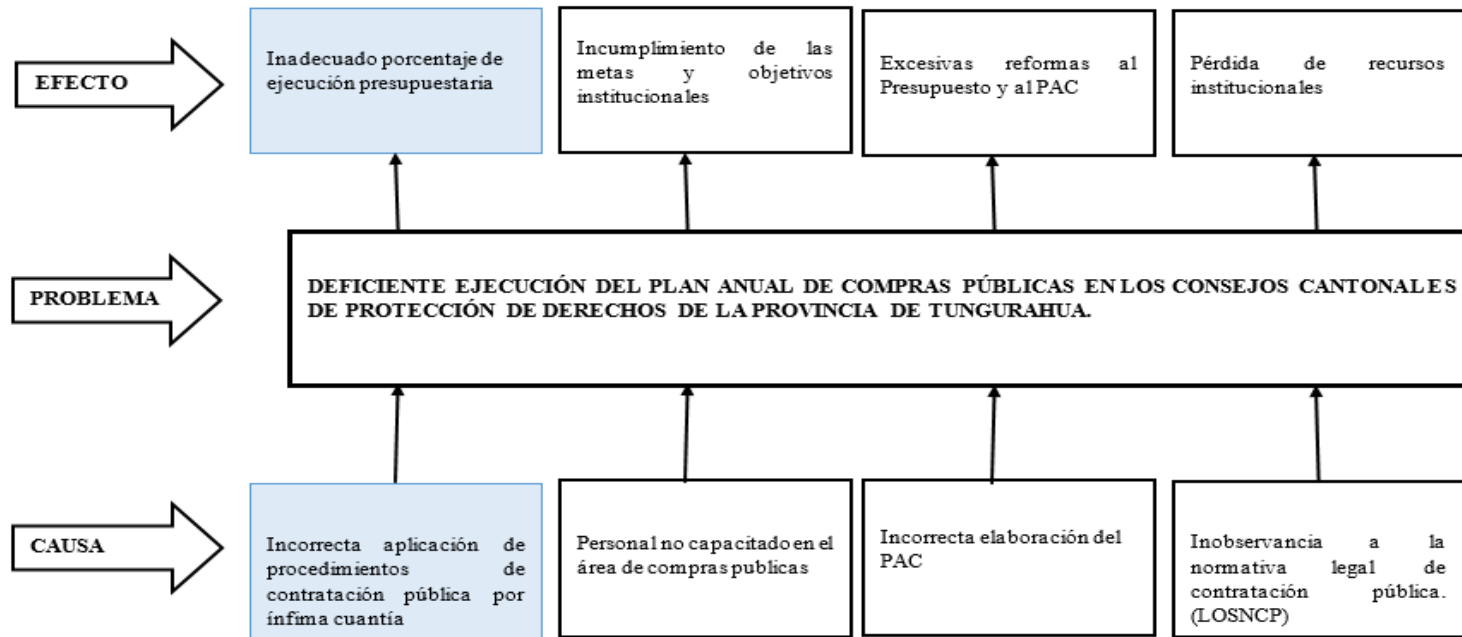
EFECTO

Inadecuado porcentaje de ejecución presupuestaria

Incumplimiento de las metas y objetivos institucionales

Excesivas reformas al Presupuesto y al PAC

Pérdida de recursos institucionales

PROBLEMA

DEFICIENTE EJECUCIÓN DEL PLAN ANUAL DE COMPRAS PÚBLICAS EN LOS CONSEJOS CANTONALES DE PROTECCIÓN DE DERECHOS DE LA PROVINCIA DE TUNGURAHUA.

CAUSA

Incorrecta aplicación de procedimientos de contratación pública por ínfima cuantía

Personal no capacitado en el área de compras publicas

Incorrecta elaboración del PAC

Inobservancia a la normativa legal de contratación pública. (LOSNCP)